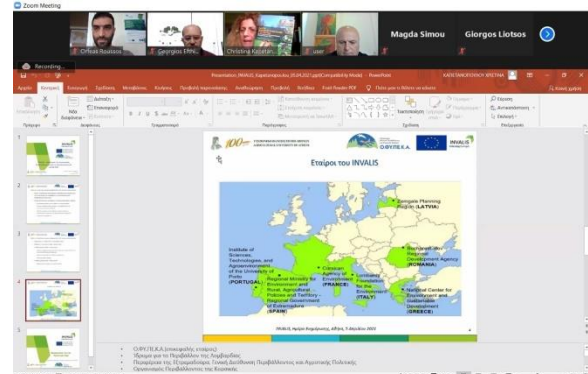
Zoom Meeting

Orfeas Roussos
Georgios ERN...
Christina Kazatzi...
user
Magda Simou
Giorgos Liotsos

Recording...

Presentation (INVALIS_Καρατζαριάς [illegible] (Compatibility Mode) - PowerPoint

Εταίροι του INVALIS

Zemgale Planning Region (LATVIA)

Institute of Sciences, Technologies, and Agroenvironment of the University of Porto (PORTUGAL)

Regional Ministry for Environment and Rural, Agricultural ... Policies and Territory – Regional Government of Extremadura (SPAIN)

Chamber Agency of Environment (FRANCE)

Lombardy Foundation for the Environment (ITALY)

Bucharest-Ilfov Regional Development Agency (ROMANIA)

National Center for Environment and Sustainable Development (GREECE)

INVALIS, Ημέρα Ενημέρωσης, Αθήνα, 5 Απριλίου 2022

ΟΦΥΠΕΚΑ (εταιρικός εταίρος)
Ίδρυμα για το Περιβάλλον της Λομβαρδίας
Περιφέρεια της Εξτρεμαδούρα, Γενική Διεύθυνση Περιβάλλοντος και Αγροτικής Πολιτικής
Οργανισμός Περιβάλλοντος της Κορσικής